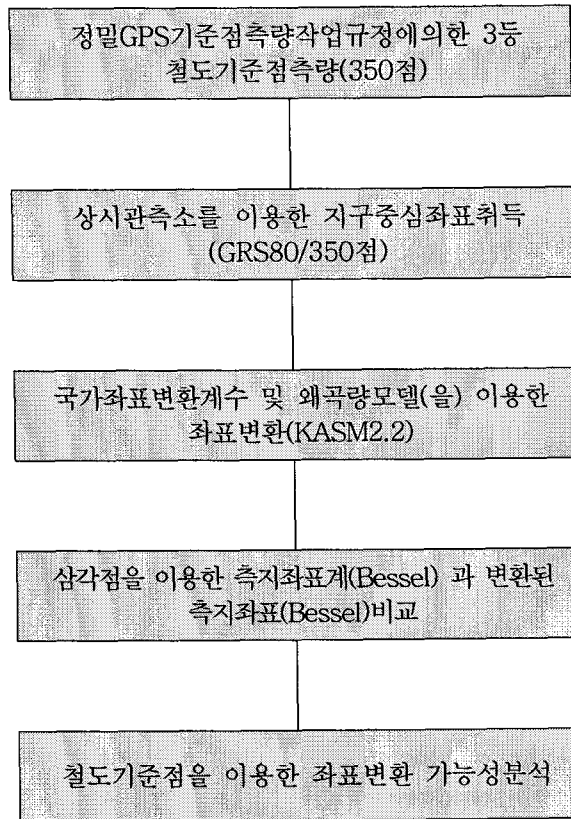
정밀GPS기준점측량작업규정에의한 3등 철도기준점측량(350점)

상시관측소를 이용한 지구중심좌표취득 (GRS80/350점)

국가좌표변환계수 및 왜곡량모델(을) 이용한 좌표변환(KASM2.2)

삼각점을 이용한 측지좌표계(Bessel) 과 변환된 측지좌표(Bessel)비교

철도기준점을 이용한 좌표변환 가능성분석